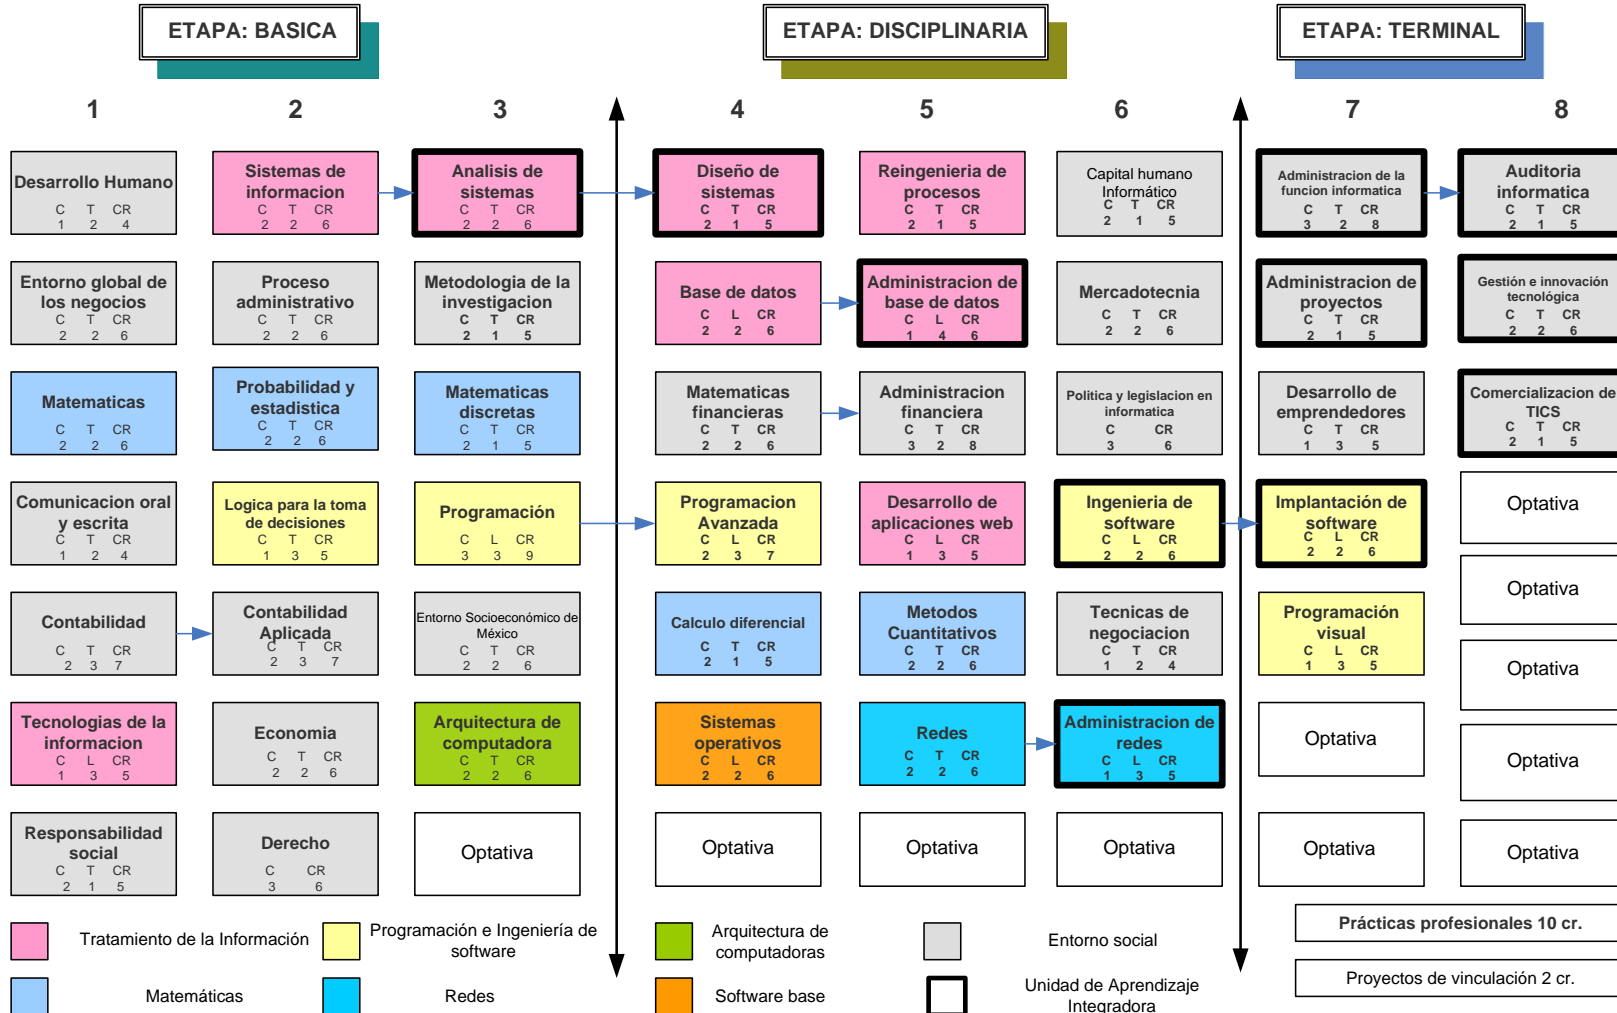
ETAPA: BASICA

ETAPA: DISCIPLINARIA

ETAPA: TERMINAL

1

2

3

4

5

6

7

8

Desarrollo Humano
C T CR
1 2 4

Sistemas de informacion
C T CR
2 2 6

Analisis de sistemas
C T CR
2 2 6

Diseño de sistemas
C T CR
2 1 5

Reingenieria de procesos
C T CR
2 1 5

Capital humano Informático
C T CR
2 1 5

Administracion de la funcion informatica
C T CR
3 2 8

Auditoria informatica
C T CR
2 1 5

Entorno global de los negocios
C T CR
2 2 6

Proceso administrativo
C T CR
2 2 6

Metodologia de la investigacion
C T CR
2 1 5

Base de datos
C L CR
2 2 6

Administracion de base de datos
C L CR
1 4 6

Mercadotecnia
C T CR
2 2 6

Administracion de proyectos
C T CR
2 1 5

Gestión e innovación tecnológica
C T CR
2 2 6

Matematicas
C T CR
2 2 6

Probabilidad y estadistica
C T CR
2 2 6

Matematicas discretas
C T CR
2 1 5

Matematicas financieras
C T CR
2 2 6

Administracion financiera
C T CR
3 2 8

Politica y legislacion en informatica
C CR
3 6

Desarrollo de emprendedores
C T CR
1 3 5

Comercializacion de TICS
C T CR
2 1 5

Comunicacion oral y escrita
C T CR
1 2 4

Logica para la toma de decisiones
C T CR
1 3 5

Programación
C L CR
3 3 9

Programacion Avanzada
C L CR
2 3 7

Desarrollo de aplicaciones web
C L CR
1 3 5

Ingenieria de software
C L CR
2 2 6

Implantación de software
C L CR
2 2 6

Optativa

Contabilidad
C T CR
2 3 7

Contabilidad Aplicada
C T CR
2 3 7

Entorno Socioeconómico de México
C T CR
2 2 6

Calculo diferencial
C T CR
2 1 5

Metodos Cuantitativos
C T CR
2 2 6

Tecnicas de negociacion
C T CR
1 2 4

Programación visual
C L CR
1 3 5

Optativa

Tecnologias de la informacion
C L CR
1 3 5

Economia
C T CR
2 2 6

Arquitectura de computadora
C T CR
2 2 6

Sistemas operativos
C L CR
2 2 6

Redes
C T CR
2 2 6

Administracion de redes
C L CR
1 3 5

Optativa

Optativa

Responsabilidad social
C T CR
2 1 5

Derecho
C CR
3 6

Optativa

Optativa

Optativa

Optativa

Optativa

Optativa

Optativa

Tratamiento de la Información

Programación e Ingeniería de software

Arquitectura de computadoras

Entorno social

Prácticas profesionales 10 cr.

Matemáticas

Redes

Software base

Unidad de Aprendizaje Integradora

Proyectos de vinculación 2 cr.